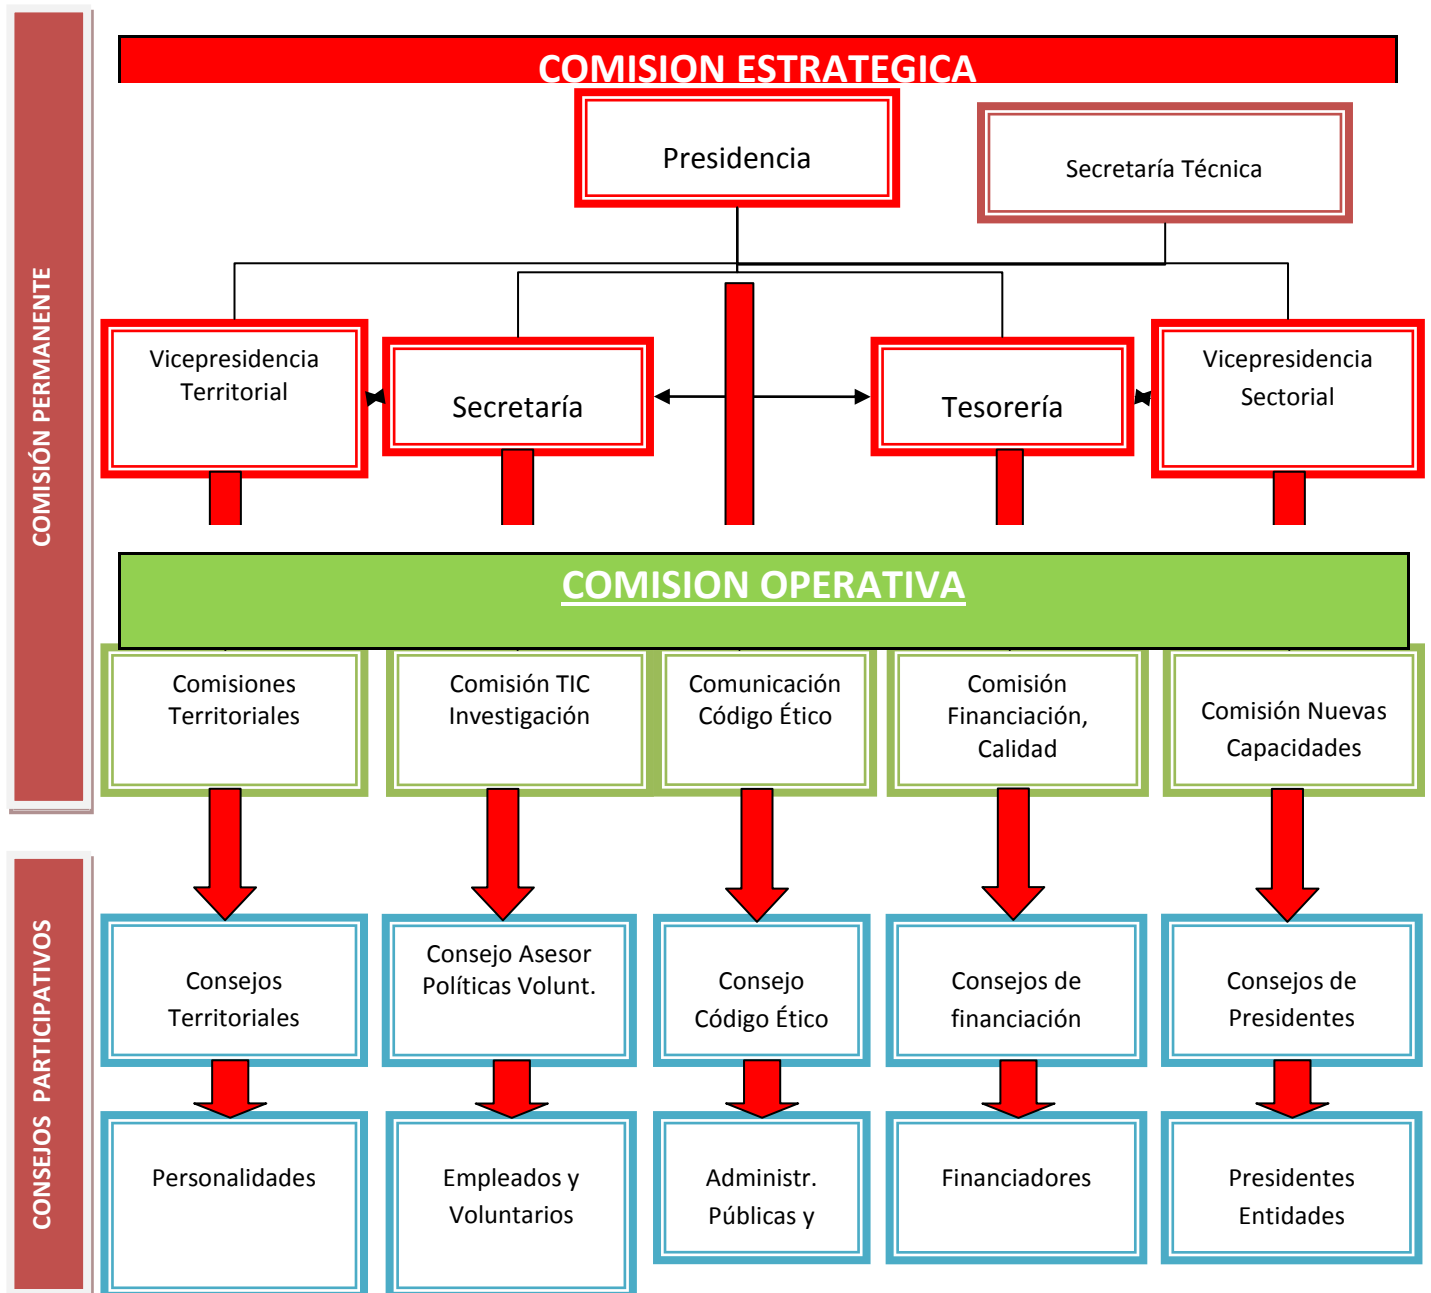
COMISIÓN PERMANENTE

COMISION ESTRATEGICA

Presidencia

Secretaría Técnica

Vicepresidencia Territorial

Secretaría

Tesorería

Vicepresidencia Sectorial

COMISION OPERATIVA

Comisiones Territoriales

Comisión TIC Investigación

Comunicación Código Ético

Comisión Financiación, Calidad

Comisión Nuevas Capacidades

CONSEJOS PARTICIPATIVOS

Consejos Territoriales

Consejo Asesor Políticas Volunt.

Consejo Código Ético

Consejos de financiación

Consejos de Presidentes

Personalidades

Empleados y Voluntarios

Administr. Públicas y

Financiadores

Presidentes Entidades